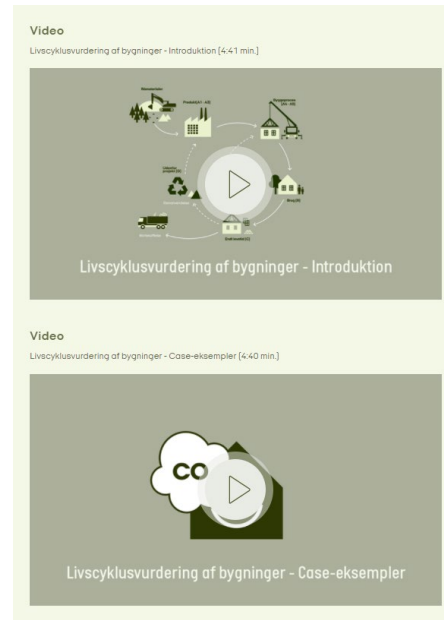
Video

Livscyklusvurdering af bygninger - Introduktion [4:41 min.]

Livscyklusvurdering af bygninger - Introduktion

Video

Livscyklusvurdering af bygninger - Case-eksempler [4:40 min.]

CO

Livscyklusvurdering af bygninger - Case-eksempler